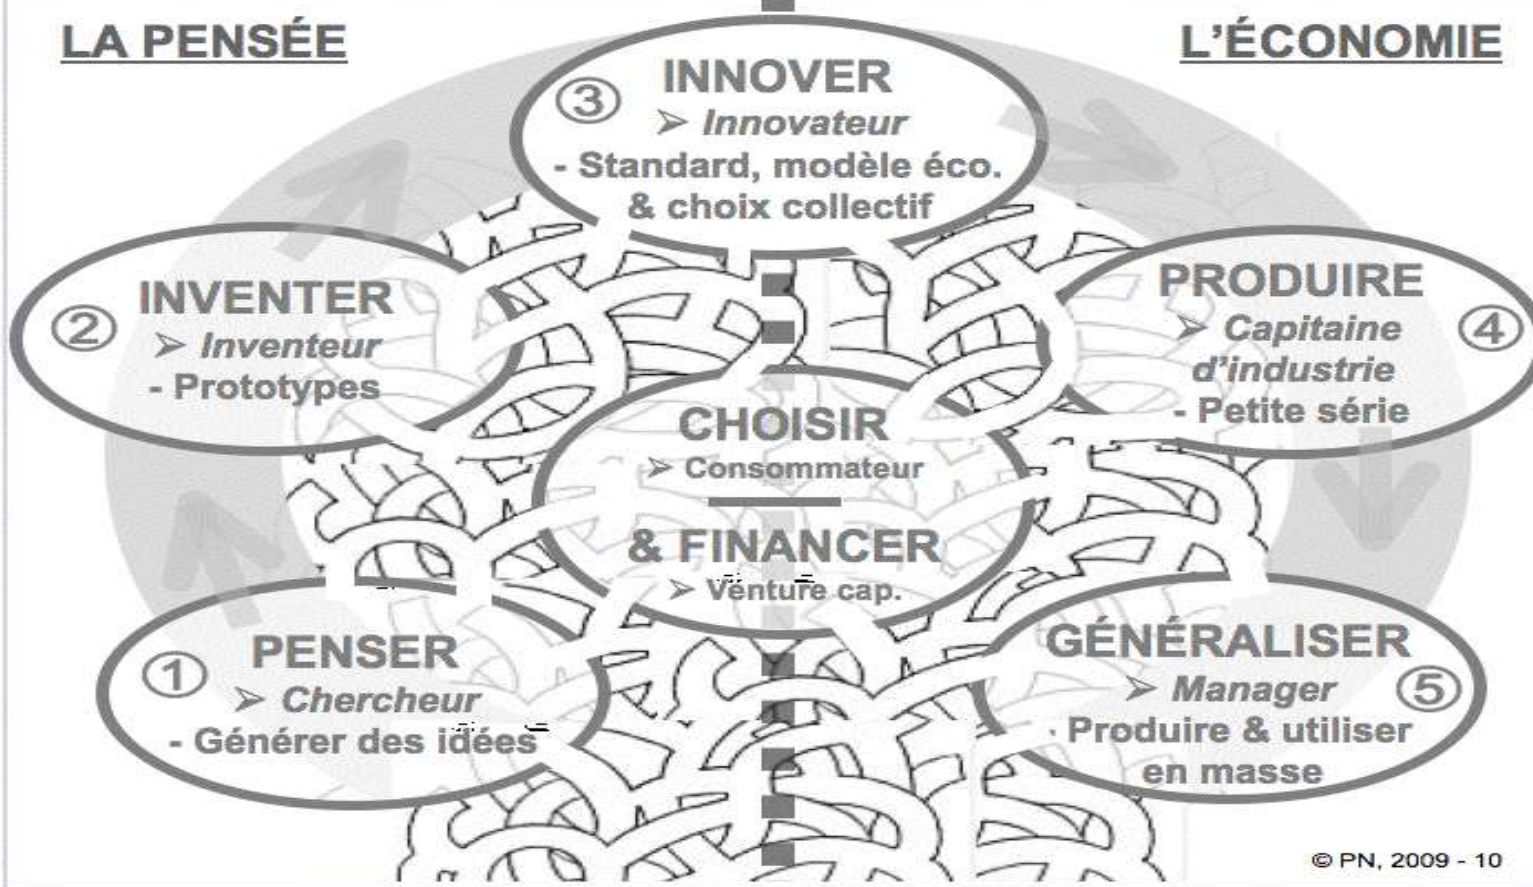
LA PENSÉE

L'ÉCONOMIE

③ INNOVER
➢ Innovateur
- Standard, modèle éco. & choix collectif

② INVENTER
➢ Inventeur
- Prototypes

PRODUIRE ④
➢ Capitaine d'industrie
- Petite série

CHOISIR
➢ Consommateur
& FINANCER
➢ Venture cap.

① PENSER
➢ Chercheur
- Générer des idées

GÉNÉRALISER ⑤
➢ Manager
- Produire & utiliser en masse

© PN, 2009 - 10